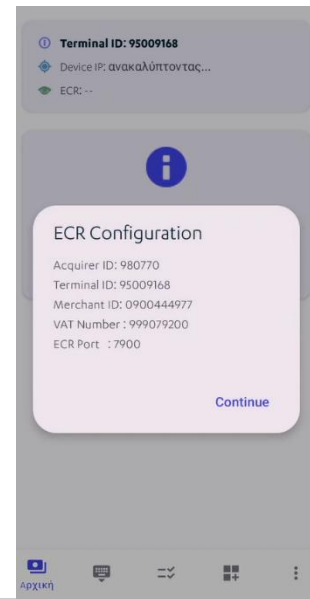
Terminal ID: 95009168
Device IP: ανακαλύπτοντας...
ECR: --

ECR Configuration

Acquirer ID: 980770
Terminal ID: 95009168
Merchant ID: 0900444977
VAT Number : 999079200
ECR Port : 7900

Continue

Αρχική